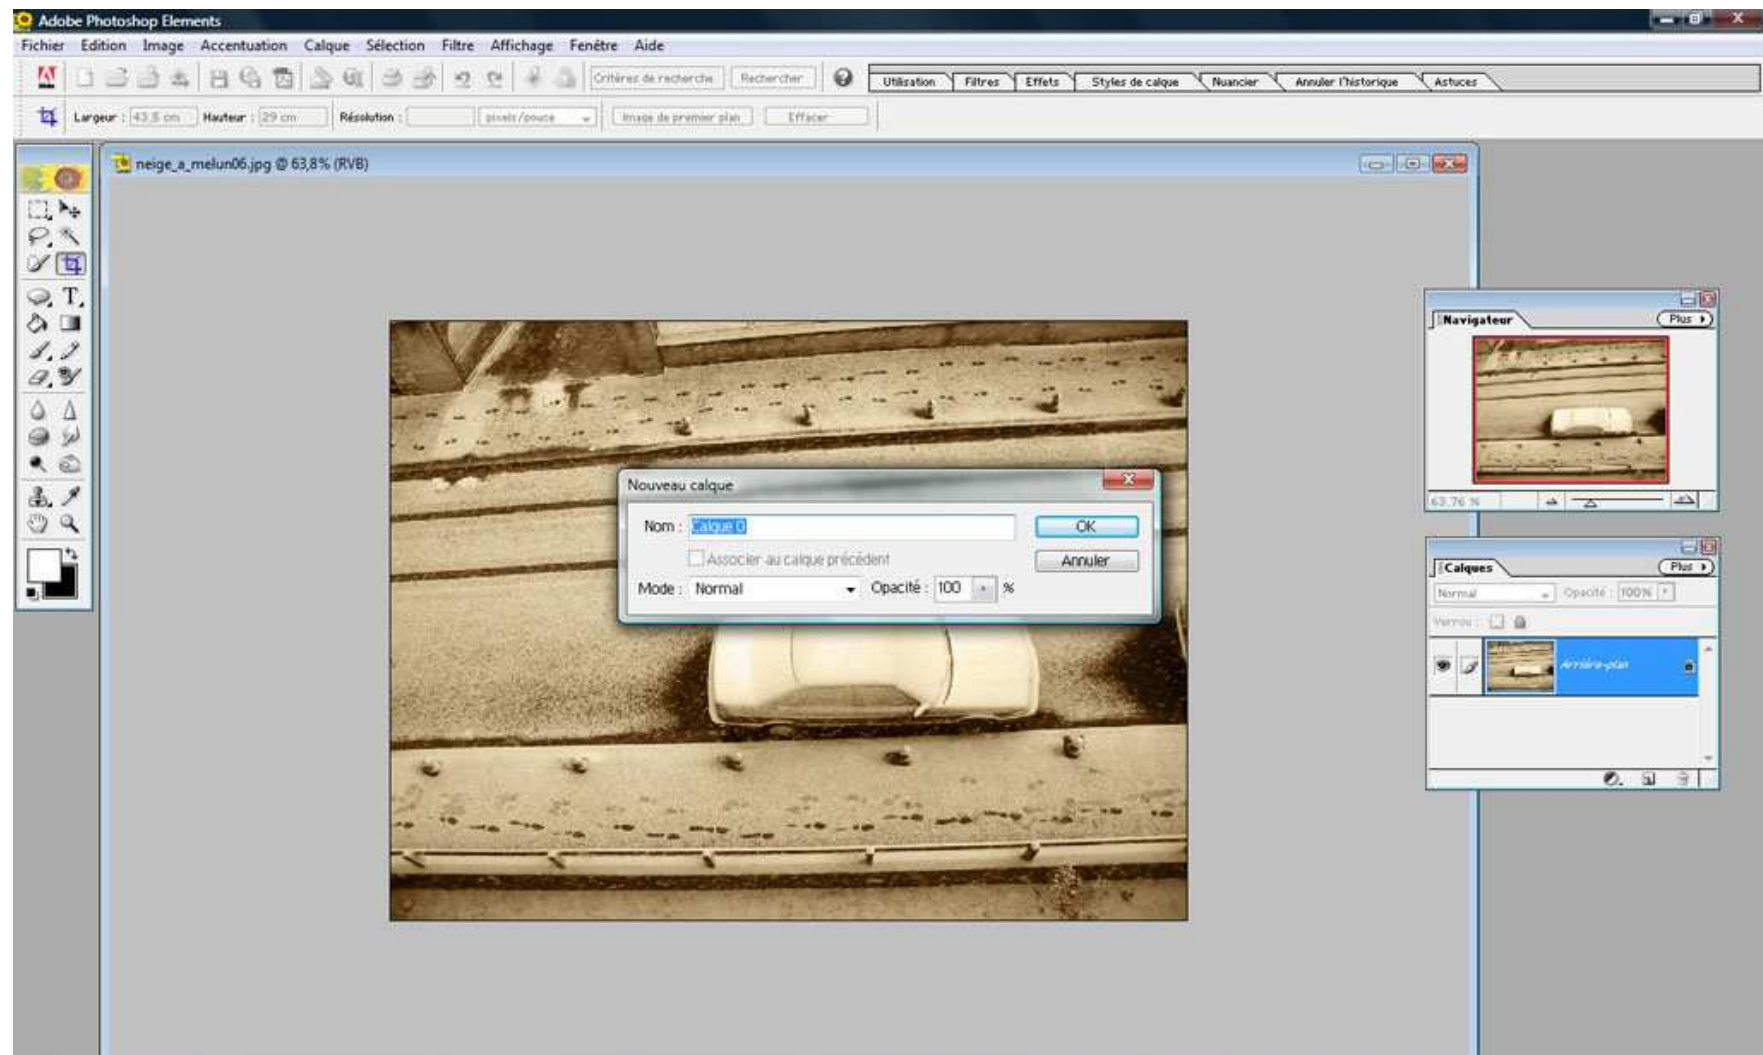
Adobe Photoshop Elements

Fichier Edition Image Accentuation Calque Sélection Filtre Affichage Fenêtre Aide

Critères de recherche Rechercher

Utilisation Filtres Effets Styles de calque Nuancier Annuler l'historique Astuces

Largeur : 43,5 cm Hauteur : 29 cm Résolution : pixels/pouce Image de premier plan Effacer

neige_a_melun06.jpg @ 63,8% (RVB)

Nouveau calque

Nom : Calque 0

OK

Associer au calque précédent

Annuler

Mode : Normal Opacité : 100 %

Navigateur Plus

63,76 %

Calques Plus

Normal Opacité : 100%

Verrou :

Arrière-plan